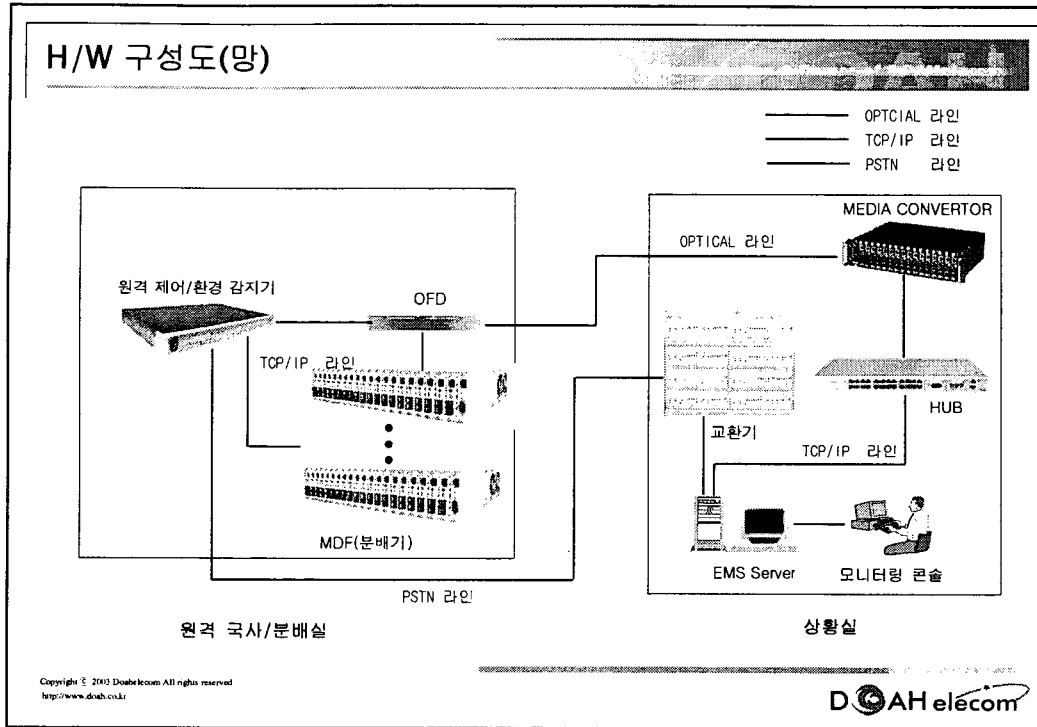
H/W 구성도(망)

OPTCIAL 라인
TCP/IP 라인
PSTN 라인

MEDIA CONVERTOR

OPTICAL 라인

원격 제어/환경 감지기

OFD

TCP/IP 라인

교환기

HUB

TCP/IP 라인

MDF(분배기)

EMS Server

모니터링 콘솔

PSTN 라인

원격 국사/분배실

상황실

Copyright © 2003 Doahelecom All rights reserved
http://www.doah.co.kr

DOAH elecom